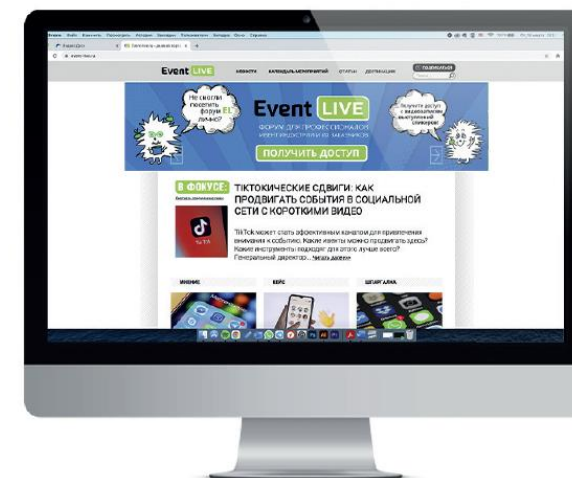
Event LIVE

АФИША КАЛЕНДАРЬ МЕРОПРИЯТИЙ ОТЗЫВЫ ДИСТАНЦИЯ

Не смогли посетить форум EL лично?

Event LIVE

ФОРУМ ДЛЯ ПРОФЕССИОНАЛОВ ИВЕНТ-ИНДУСТРИИ И ЗАКАЗЧИКОВ

Получите доступ к видеозаписям выступлений спикеров!

ПОЛУЧИТЬ ДОСТУП

В ФОКУСЕ:

ТИКТОКИЧЕСКИЕ СДВИГИ: КАК ПРОДВИГАТЬ СОБЫТИЯ В СОЦИАЛЬНОЙ СЕТИ С КОРОТКИМИ ВИДЕО

TikTok может стать эффективным каналом для привлечения внимания к событию. Какие ивенты можно продвигать здесь? Какие инструменты подходят для этого лучше всего? Генеральный директор... Читать далее

МНЕНИЕ

КЕЙС

ШПАРГАЛКА